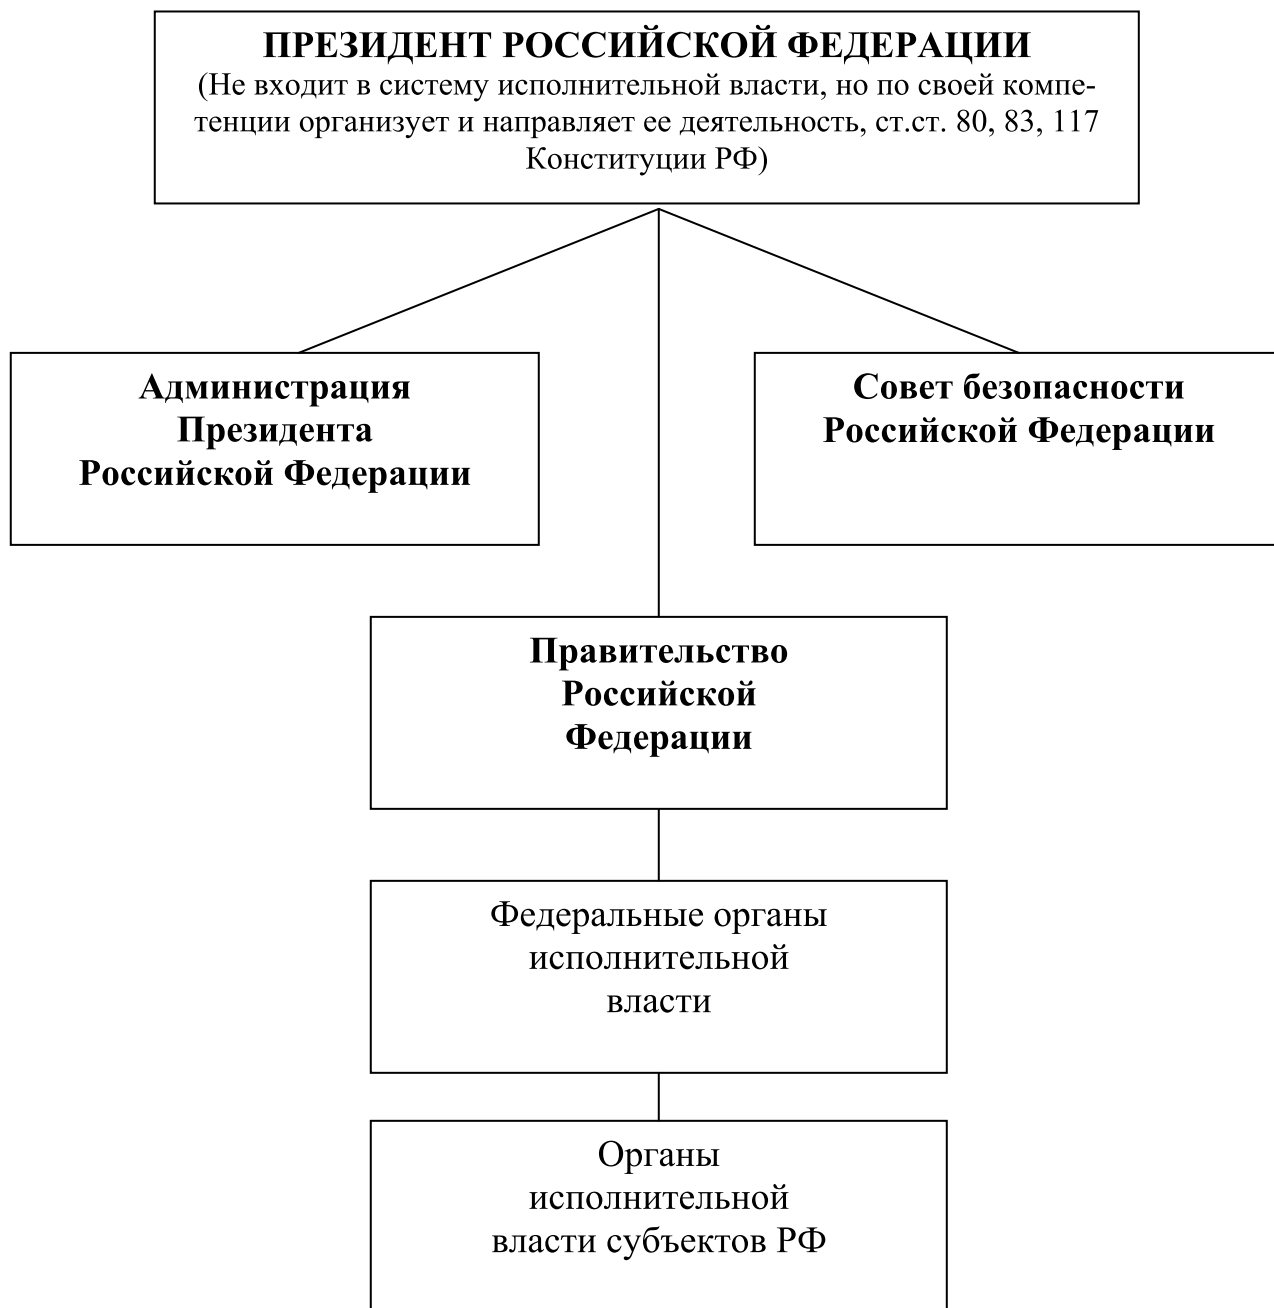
ПРЕЗИДЕНТ РОССИЙСКОЙ ФЕДЕРАЦИИ
(Не входит в систему исполнительной власти, но по своей компетенции организует и направляет ее деятельность, ст.ст. 80, 83, 117 Конституции РФ)

Администрация Президента Российской Федерации

Совет безопасности Российской Федерации

Правительство Российской Федерации

Федеральные органы исполнительной власти

Органы исполнительной власти субъектов РФ